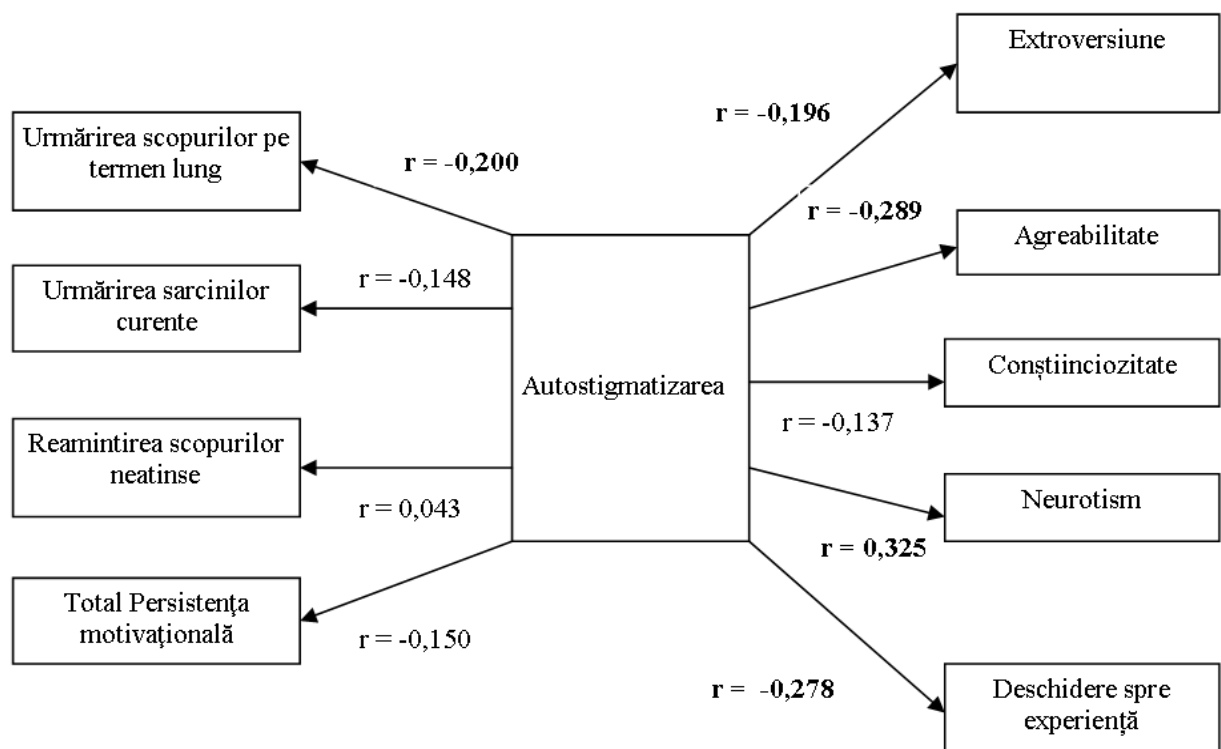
Extroversiune

r = -0,196

Urmărirea scopurilor pe termen lung

r = -0,200

r = -0,289

Agreabilitate

r = -0,148

Urmărirea sarcinilor curente

Autostigmatizarea

Conștiinciozitate

r = -0,137

Reamintirea scopurilor neatinse

r = 0,043

Neurotism

r = 0,325

Total Persistența motivațională

r = -0,150

r = -0,278

Deschidere spre experiență